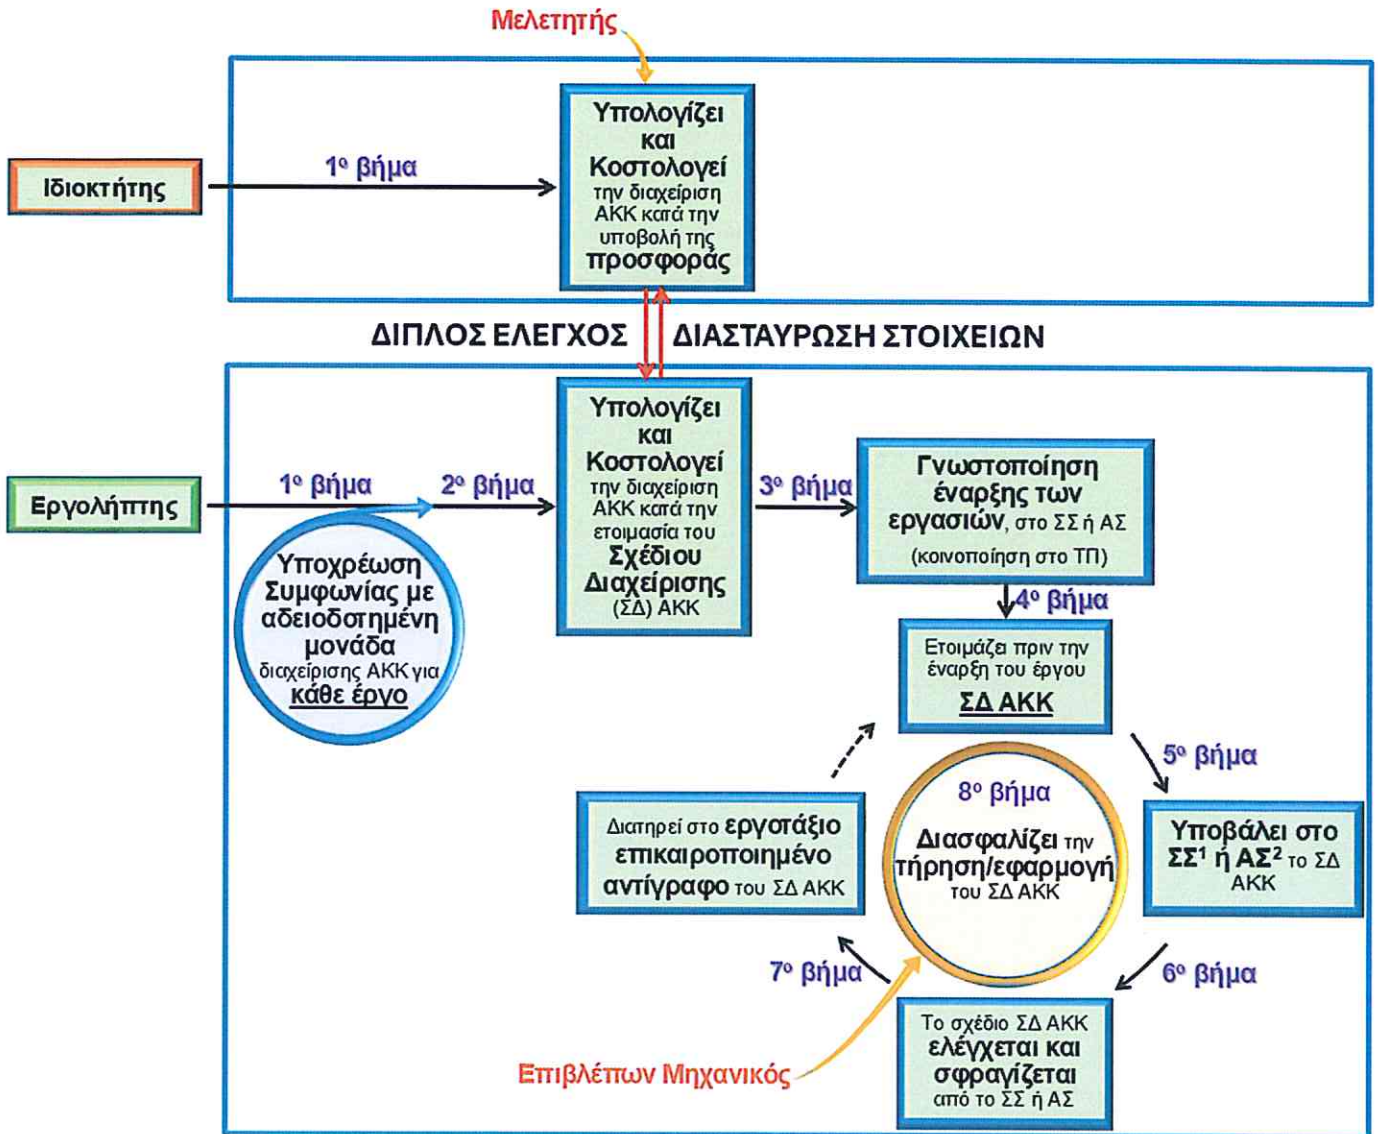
Μελετητής

Ιδιοκτήτης

$1^o$ βήμα

Υπολογίζει και Κοστολογεί την διαχείριση ΑΚΚ κατά την υποβολή της προσφοράς

ΔΙΠΛΟΣ ΕΛΕΓΧΟΣ

ΔΙΑΣΤΑΥΡΩΣΗ ΣΤΟΙΧΕΙΩΝ

Εργολήπτης

$1^o$ βήμα

$2^o$ βήμα

Υποχρέωση Συμφωνίας με αδειοδοτημένη μονάδα διαχείρισης ΑΚΚ για κάθε έργο

Υπολογίζει και Κοστολογεί την διαχείριση ΑΚΚ κατά την ετοιμασία του Σχέδιου Διαχείρισης (ΣΔ) ΑΚΚ

$3^o$ βήμα

Γνωστοποίηση έναρξης των εργασιών, στο ΣΣ ή ΑΣ (κοινοποίηση στο ΤΠ)

$4^o$ βήμα

Ετοιμάζει πριν την έναρξη του έργου ΣΔ ΑΚΚ

$5^o$ βήμα

Υποβάλει στο ΣΣ$^1$ ή ΑΣ$^2$ το ΣΔ ΑΚΚ

$8^o$ βήμα

Διασφαλίζει την τήρηση/εφαρμογή του ΣΔ ΑΚΚ

Διατηρεί στο εργοτάξιο επικαιροποιημένο αντίγραφο του ΣΔ ΑΚΚ

$7^o$ βήμα

$6^o$ βήμα

Το σχέδιο ΣΔ ΑΚΚ ελέγχεται και σφραγίζεται από το ΣΣ ή ΑΣ

Επιβλέπων Μηχανικός